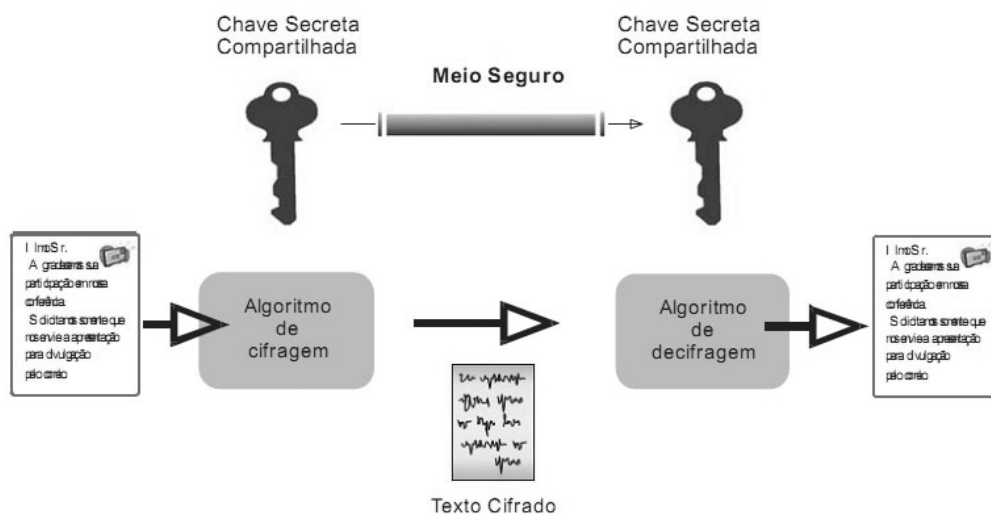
Chave Secreta Compartilhada

Meio Seguro

Chave Secreta Compartilhada

IlmoSr.
Agradecemos sua participação em nossa conferência.
Solicitamos somente que nos envie a apresentação para divulgação pelo correio

Algoritmo de cifragem

Algoritmo de decifragem

IlmoSr.
Agradecemos sua participação em nossa conferência.
Solicitamos somente que nos envie a apresentação para divulgação pelo correio

Texto Cifrado